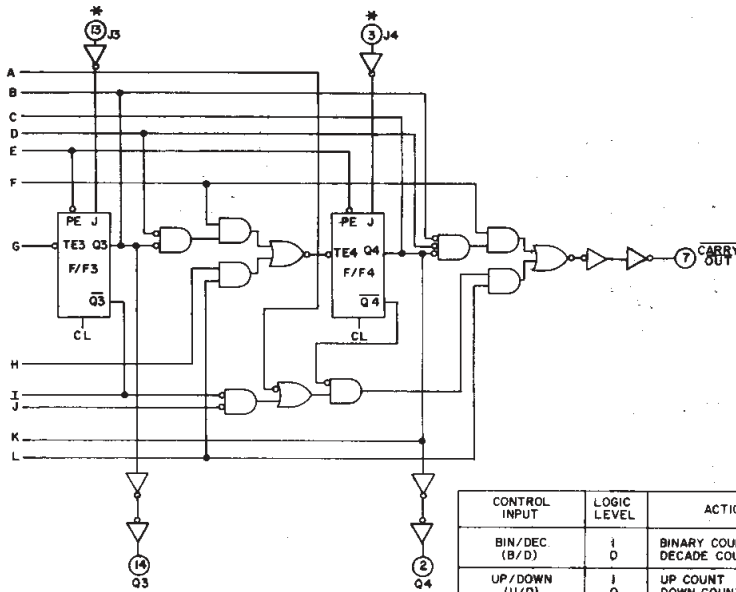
*
13 J3

*
3 J4

A
B
C
D
E
F
G
H
I
J
K
L

PE J
TE3 Q3
F/F3
$\overline{Q3}$
CL

PE J
TE4 Q4
F/F4
$\overline{Q4}$
CL

7 $\overline{CARRY\ OUT}$

14
Q3

2
Q4

| CONTROL INPUT | LOGIC LEVEL | ACTIO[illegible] |
|---|---|---|
| BIN/DEC. (B/D) | 1 0 | BINARY COU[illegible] DECADE COU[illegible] |
| UP/DOWN (U/D) | 1 0 | UP COUNT DOWN COUNT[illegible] |